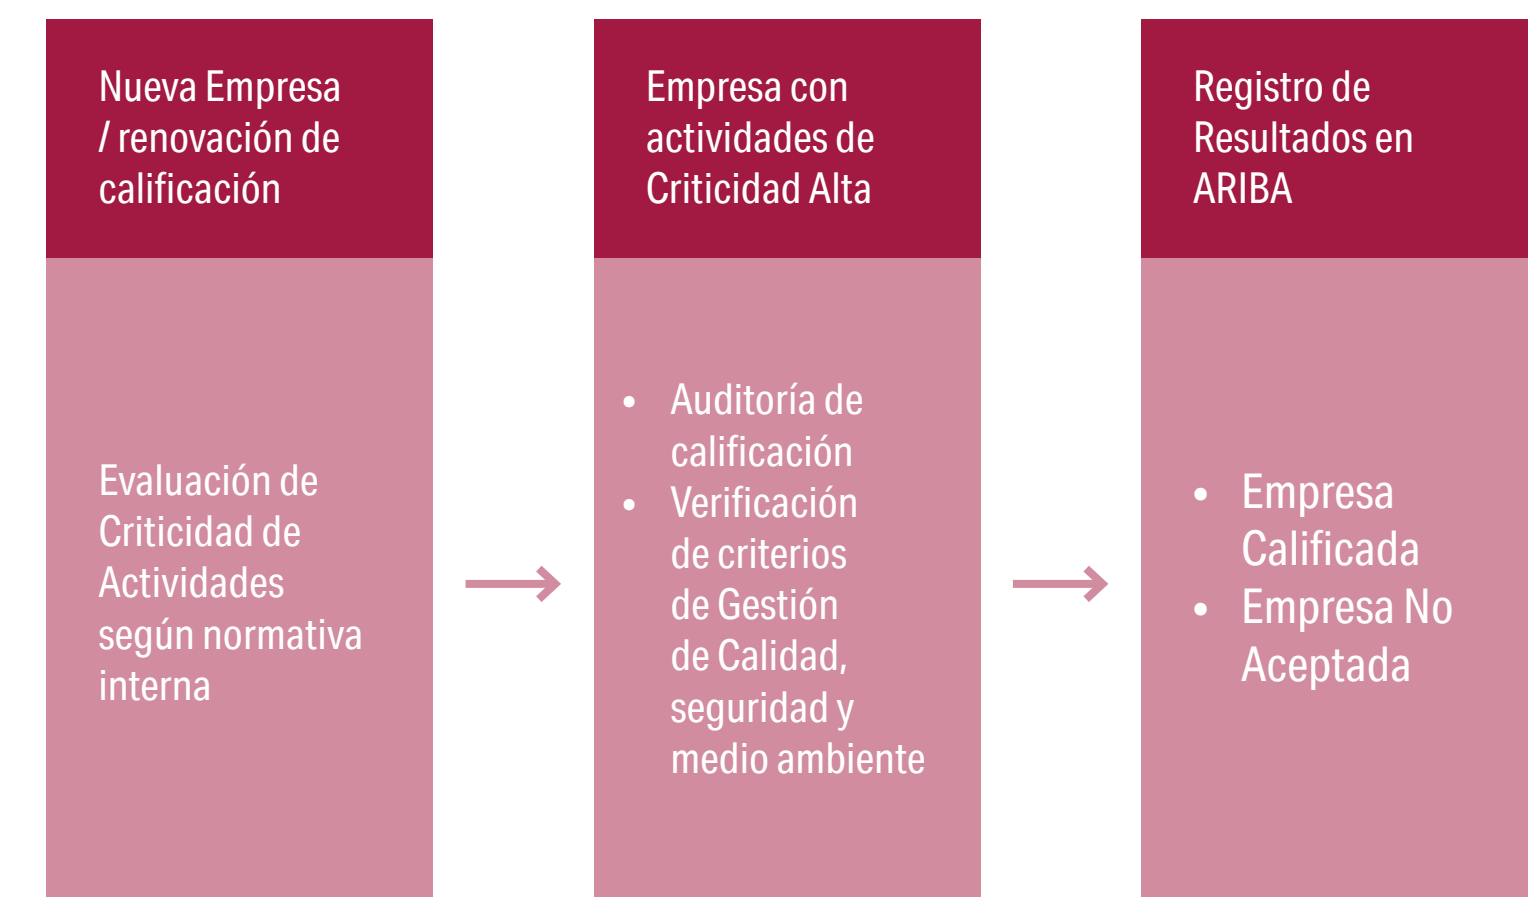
Nueva Empresa / renovación de calificación

Evaluación de Criticidad de Actividades según normativa interna

Empresa con actividades de Criticidad Alta

- Auditoría de calificación
- Verificación de criterios de Gestión de Calidad, seguridad y medio ambiente

Registro de Resultados en ARIBA

- Empresa Calificada
- Empresa No Aceptada